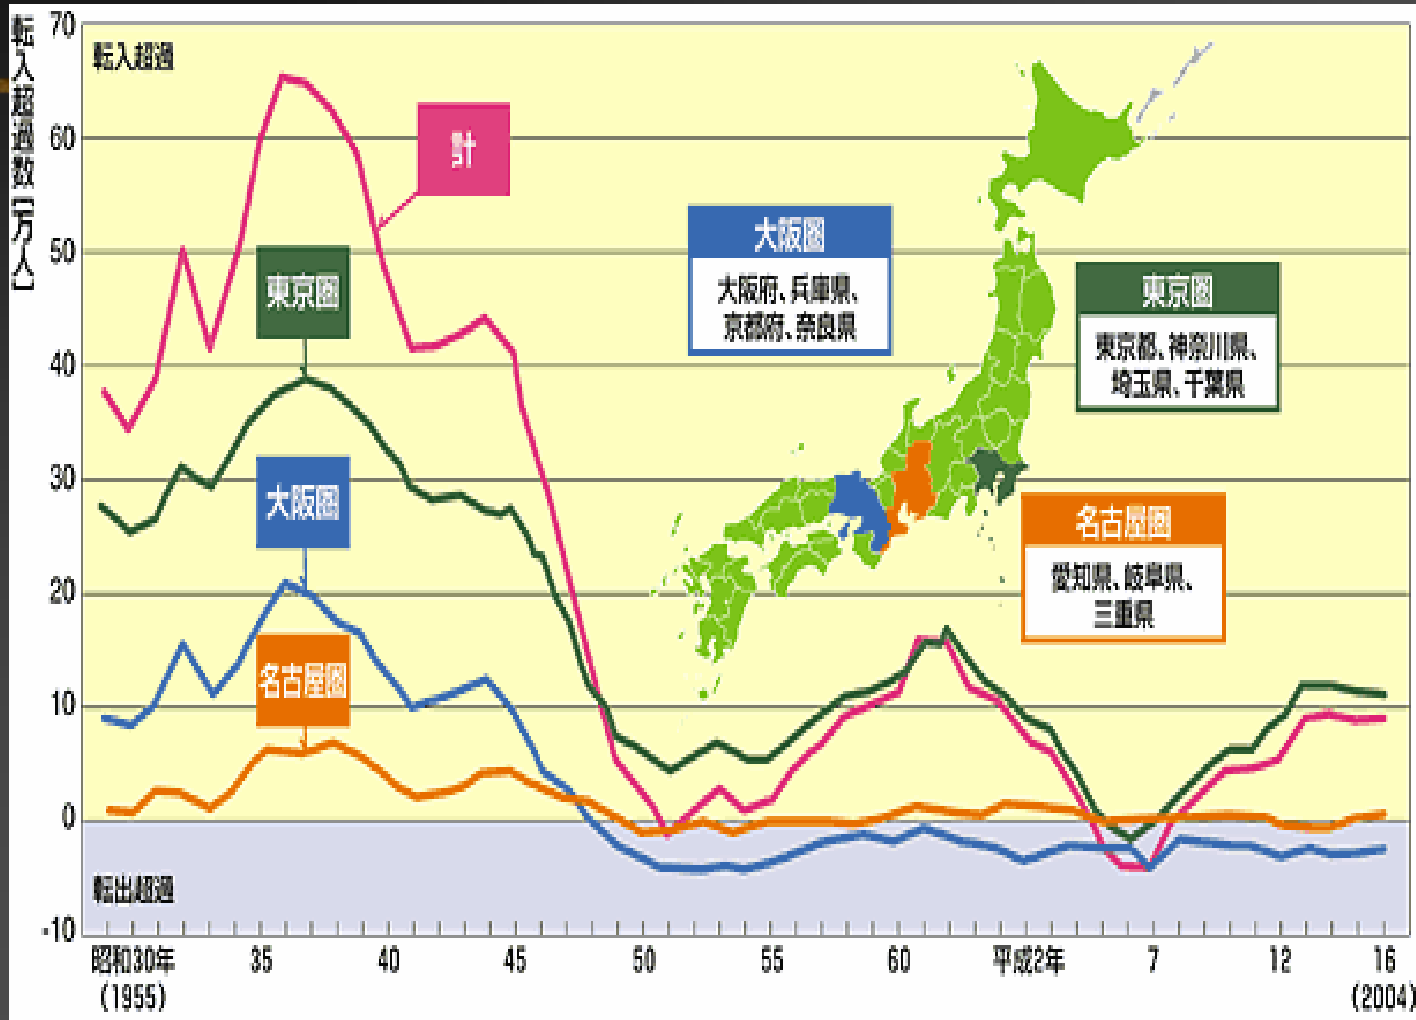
転入超過数（万人）

70
60
50
40
30
20
10
0
-10

転入超過
転出超過

計
東京圏
大阪圏
名古屋圏

大阪圏
大阪府、兵庫県、京都府、奈良県

東京圏
東京都、神奈川県、埼玉県、千葉県

名古屋圏
愛知県、岐阜県、三重県

昭和30年（1955）
35
40
45
50
55
60
平成2年
7
12
16（2004）